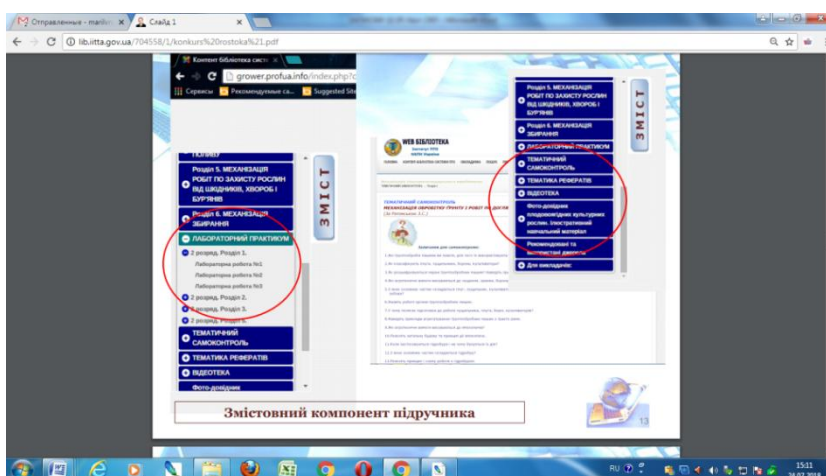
Отправленные - mail@ ×
Слайд 1 ×
lib.iitta.gov.ua/704558/1/konkurs%20rostoka%21.pdf

Комплект бібліотека систе ×
grower.profua.info/index.php?
Сервисы Рекомендуемые са... Suggested Sit

Розділ 5. МЕХАНІЗАЦІЯ РОБІТ ПО ЗАХИСТУ РОСЛИН ВІД ШКІДНИКІВ, ХВОРОБ І БУР'ЯНІВ
Розділ 6. МЕХАНІЗАЦІЯ ЗБИРАННЯ
ЛАБОРАТОРНИЙ ПРАКТИКУМ
2 розряд. Розділ 1.
Лабораторна робота №1
Лабораторна робота №2
Лабораторна робота №3
2 розряд. Розділ 2.
2 розряд. Розділ 3.
2 розряд. Розділ 5.
ТЕМАТИЧНИЙ САМОКОНТРОЛЬ
ТЕМАТИКА РЕФЕРАТІВ
ВІДЕОТЕКА
Фото-довідник

ЗМІСТ

WEB БІБЛІОТЕКА

ТЕМАТИЧНИЙ САМОКОНТРОЛЬ
МЕХАНІЗАЦІЯ ОБРОБІТКУ ҐРУНТУ З РОБІТ ПО ДОГЛЯ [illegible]

Розділ 5. МЕХАНІЗАЦІЯ РОБІТ ПО ЗАХИСТУ РОСЛИН ВІД ШКІДНИКІВ, ХВОРОБ І БУР'ЯНІВ
Розділ 6. МЕХАНІЗАЦІЯ ЗБИРАННЯ
ЛАБОРАТОРНИЙ ПРАКТИКУМ
ТЕМАТИЧНИЙ САМОКОНТРОЛЬ
ТЕМАТИКА РЕФЕРАТІВ
ВІДЕОТЕКА
Фото-довідник плодоовочевих культурних рослин. Ілюстративний навчальний матеріал
Рекомендовані та застосовані джерела
Для викладачів:

ЗМІСТ

Змістовний компонент підручника

13

RU 15:11